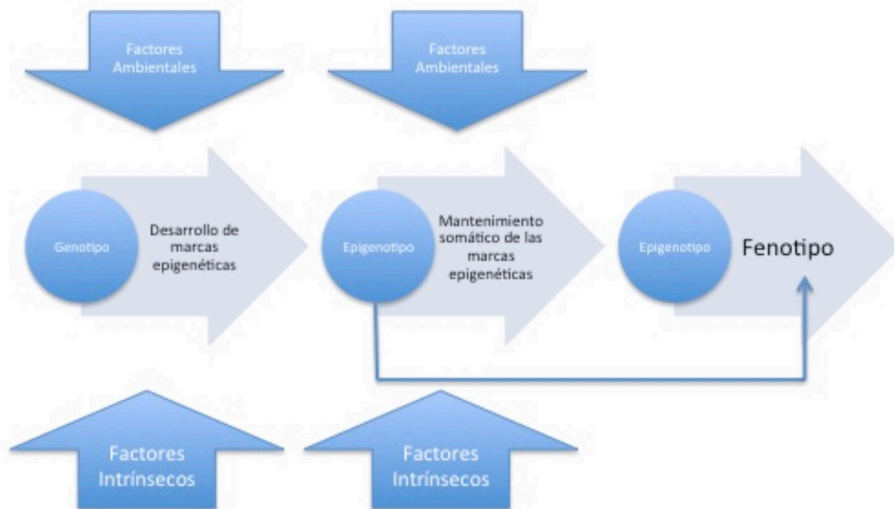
Factores Ambientales

Factores Ambientales

Genotipo

Desarrollo de marcas epigenéticas

Epigenotipo

Mantenimiento somático de las marcas epigenéticas

Epigenotipo

Fenotipo

Factores Intrínsecos

Factores Intrínsecos